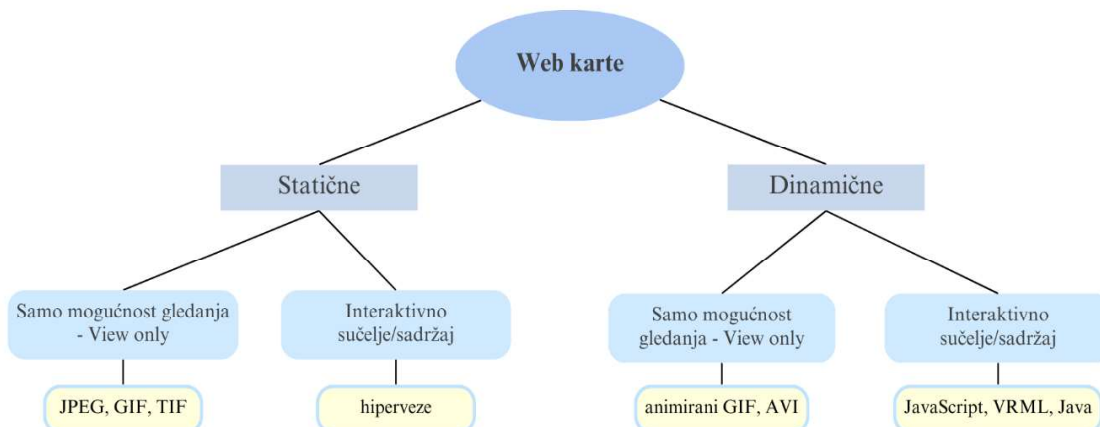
Web karte

Statične

Dinamične

Samo mogućnost gledanja - View only

Interaktivno sučelje/sadržaj

Samo mogućnost gledanja - View only

Interaktivno sučelje/sadržaj

JPEG, GIF, TIF

hiperveze

animirani GIF, AVI

JavaScript, VRML, Java